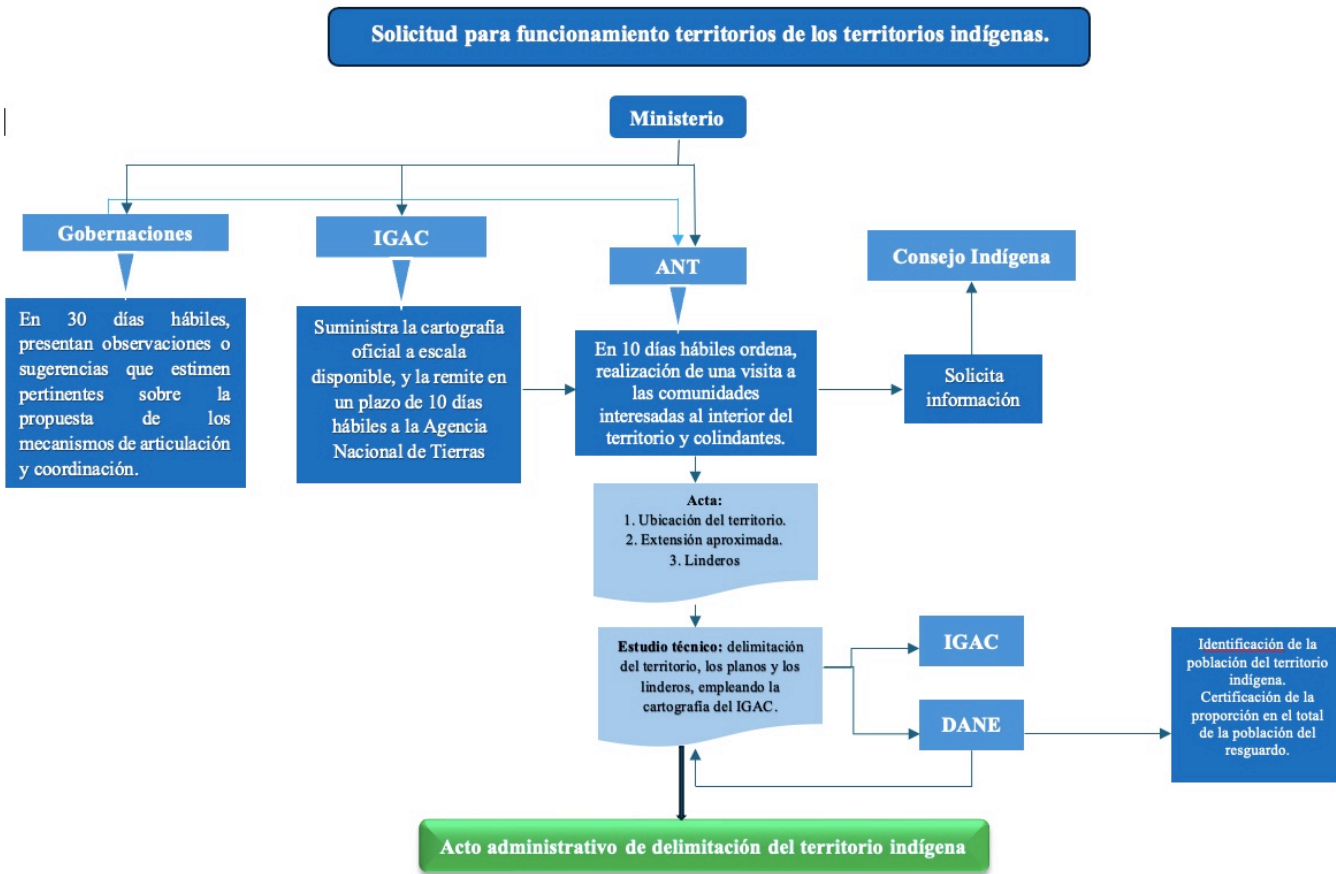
Solicitud para funcionamiento territorios de los territorios indígenas.

Ministerio

Gobernaciones

IGAC

ANT

Consejo Indígena

En 30 días hábiles, presentan observaciones o sugerencias que estimen pertinentes sobre la propuesta de los mecanismos de articulación y coordinación.

Suministra la cartografía oficial a escala disponible, y la remite en un plazo de 10 días hábiles a la Agencia Nacional de Tierras

En 10 días hábiles ordena, realización de una visita a las comunidades interesadas al interior del territorio y colindantes.

Solicita información

Acta:
1. Ubicación del territorio.
2. Extensión aproximada.
3. Linderos

Estudio técnico: delimitación del territorio, los planos y los linderos, empleando la cartografía del IGAC.

IGAC

DANE

Identificación de la población del territorio indígena.
Certificación de la proporción en el total de la población del resguardo.

Acto administrativo de delimitación del territorio indígena